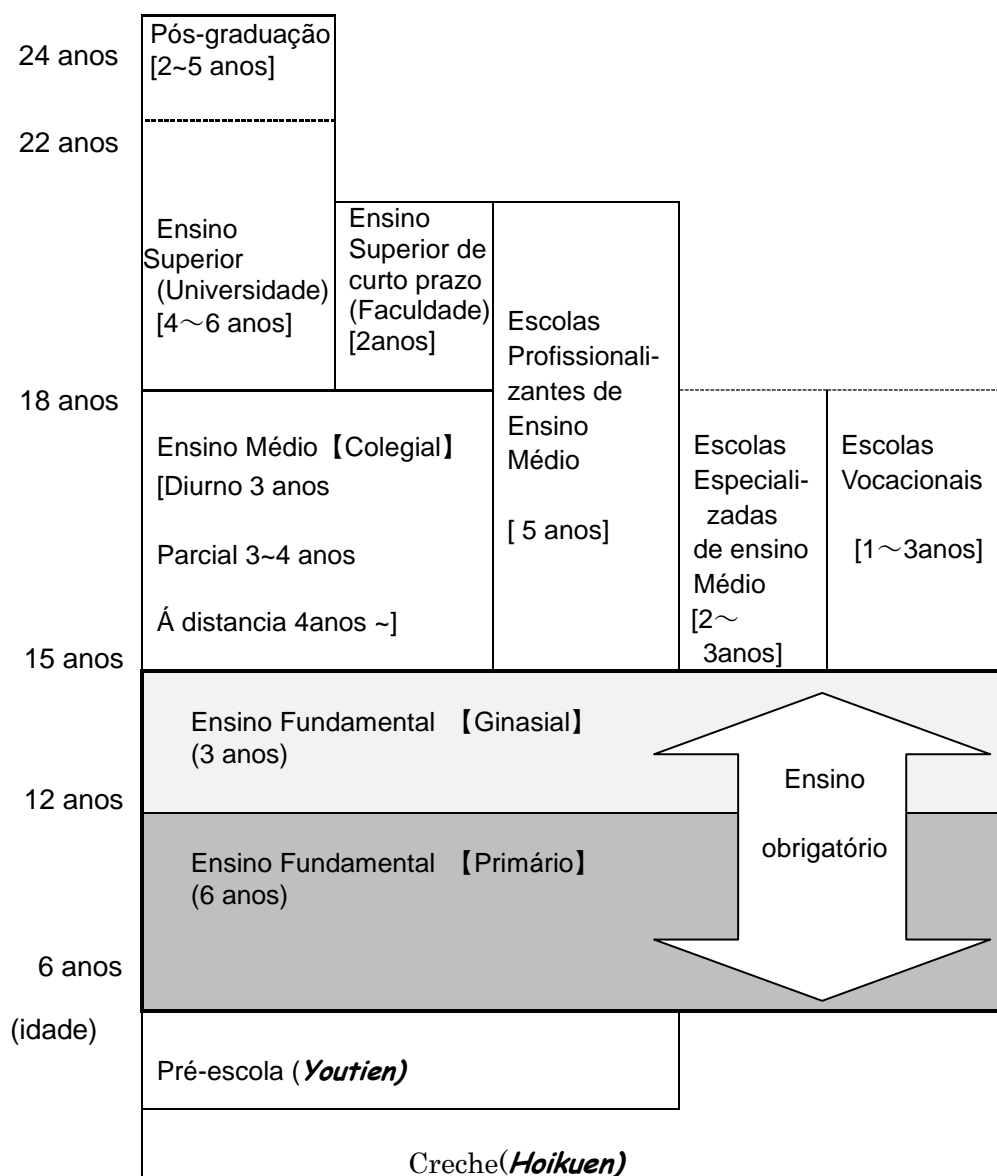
24 anos

Pós-graduação [2~5 anos]

22 anos

Ensino Superior (Universidade) [4～6 anos]

Ensino Superior de curto prazo (Faculdade) [2anos]

Escolas Profissionalizantes de Ensino Médio

[ 5 anos]

18 anos

Ensino Médio【Colegial】 [Diurno 3 anos

Parcial 3~4 anos

Á distancia 4anos ~]

Escolas Especializadas de ensino Médio [2～ 3anos]

Escolas Vocacionais

[1～3anos]

15 anos

Ensino Fundamental 【Ginasial】 (3 anos)

Ensino obrigatório

12 anos

Ensino Fundamental 【Primário】 (6 anos)

6 anos

(idade)

Pré-escola (Youtien)

Creche(Hoikuen)